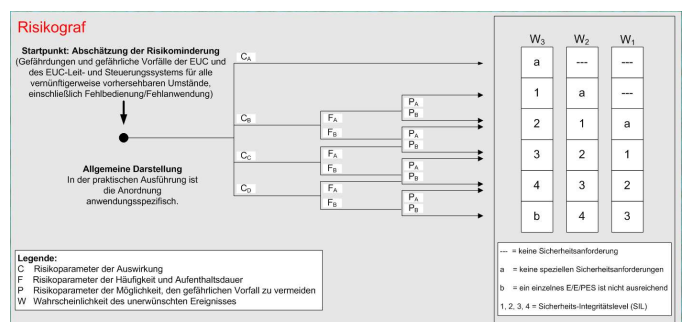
Risikograf

Startpunkt: Abschätzung der Risikominderung
(Gefährdungen und gefährliche Vorfälle der EUC und des EUC-Leit- und Steuerungssystems für alle vernünftigerweise vorhersehbaren Umstände, einschließlich Fehlbedienung/Fehlanwendung)

Allgemeine Darstellung
In der praktischen Ausführung ist die Anordnung anwendungsspezifisch.

$C_A$
$C_B$
$C_C$
$C_D$
$F_A$
$F_B$
$F_A$
$F_B$
$F_A$
$F_B$
$P_A$
$P_B$
$P_A$
$P_B$
$P_A$
$P_B$
$P_A$
$P_B$
$P_A$
$P_B$

| $W_3$ | $W_2$ | $W_1$ |
|---|---|---|
| a | --- | --- |
| 1 | a | --- |
| 2 | 1 | a |
| 3 | 2 | 1 |
| 4 | 3 | 2 |
| b | 4 | 3 |

--- = keine Sicherheitsanforderung
a = keine speziellen Sicherheitsanforderungen
b = ein einzelnes E/E/PES ist nicht ausreichend
1, 2, 3, 4 = Sicherheits-Integritätslevel (SIL)

Legende:
C Risikoparameter der Auswirkung
F Risikoparameter der Häufigkeit und Aufenthaltsdauer
P Risikoparameter der Möglichkeit, den gefährlichen Vorfall zu vermeiden
W Wahrscheinlichkeit des unerwünschten Ereignisses